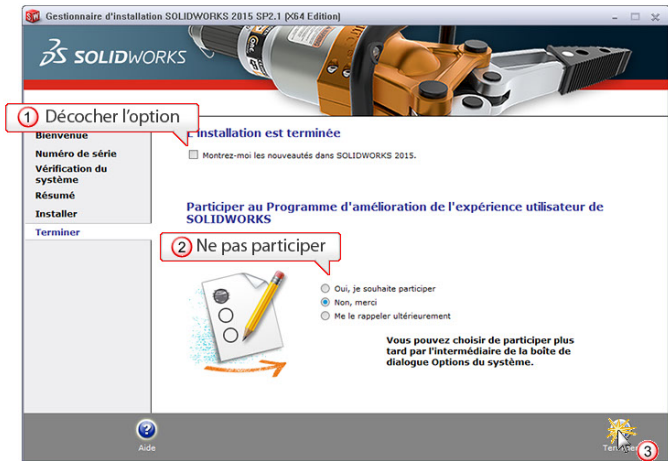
Gestionnaire d'installation SOLIDWORKS 2015 SP2.1 [X64 Edition]

SOLIDWORKS

1 Décocher l'option

Bienvenue
Numéro de série
Vérification du système
Résumé
Installer
Terminer

L'installation est terminée

Montrez-moi les nouveautés dans SOLIDWORKS 2015.

Participer au Programme d'amélioration de l'expérience utilisateur de SOLIDWORKS

2 Ne pas participer

Oui, je souhaite participer
Non, merci
Me le rappeler ultérieurement

Vous pouvez choisir de participer plus tard par l'intermédiaire de la boîte de dialogue Options du système.

Aide

Terminer

3